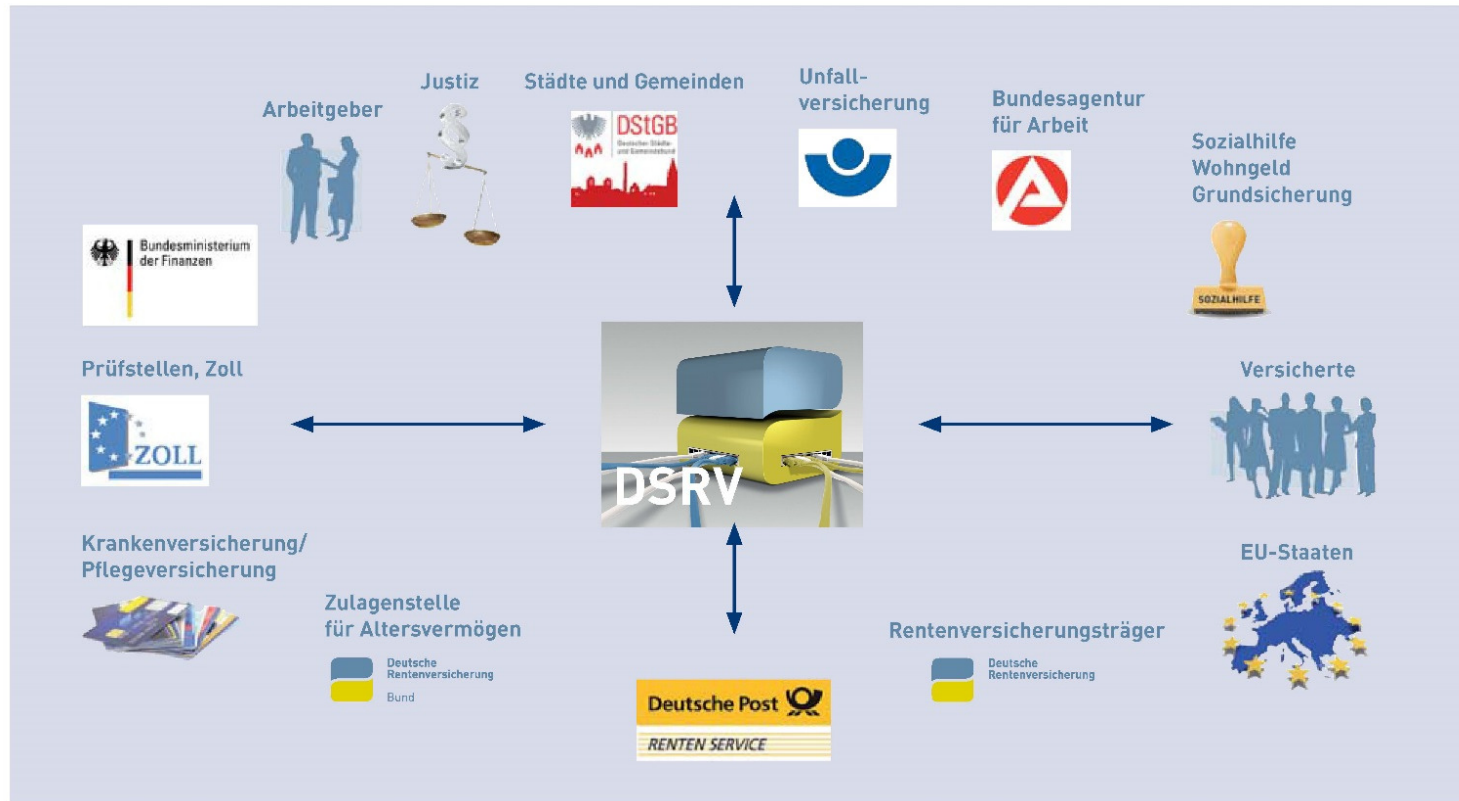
Arbeitgeber

Justiz

§

Städte und Gemeinden

DStGB
Deutscher Städte- und Gemeindebund

Unfallversicherung

Bundesagentur für Arbeit

Sozialhilfe
Wohngeld
Grundsicherung

SOZIALHILFE

Bundesministerium der Finanzen

Prüfstellen, Zoll

ZOLL

DSRV

Versicherte

Krankenversicherung/
Pflegeversicherung

Zulagenstelle
für Altersvermögen

Deutsche Rentenversicherung
Bund

Rentenversicherungsträger

Deutsche Rentenversicherung

EU-Staaten

Deutsche Post
RENTEN SERVICE